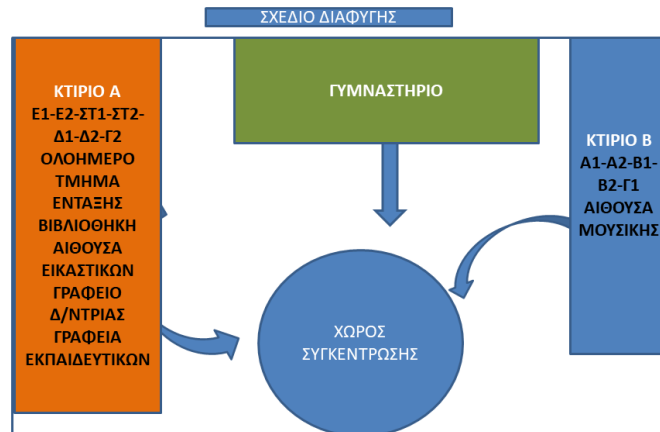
ΣΧΕΔΙΟ ΔΙΑΦΥΓΗΣ

ΚΤΙΡΙΟ Α
Ε1-Ε2-ΣΤ1-ΣΤ2-Δ1-Δ2-Γ2
ΟΛΟΗΜΕΡΟ ΤΜΗΜΑ ΕΝΤΑΞΗΣ
ΒΙΒΛΙΟΘΗΚΗ
ΑΙΘΟΥΣΑ ΕΙΚΑΣΤΙΚΩΝ
ΓΡΑΦΕΙΟ Δ/ΝΤΡΙΑΣ
ΓΡΑΦΕΙΑ ΕΚΠΑΙΔΕΥΤΙΚΩΝ

ΓΥΜΝΑΣΤΗΡΙΟ

ΚΤΙΡΙΟ Β
Α1-Α2-Β1-Β2-Γ1
ΑΙΘΟΥΣΑ ΜΟΥΣΙΚΗΣ

ΧΩΡΟΣ ΣΥΓΚΕΝΤΡΩΣΗΣ